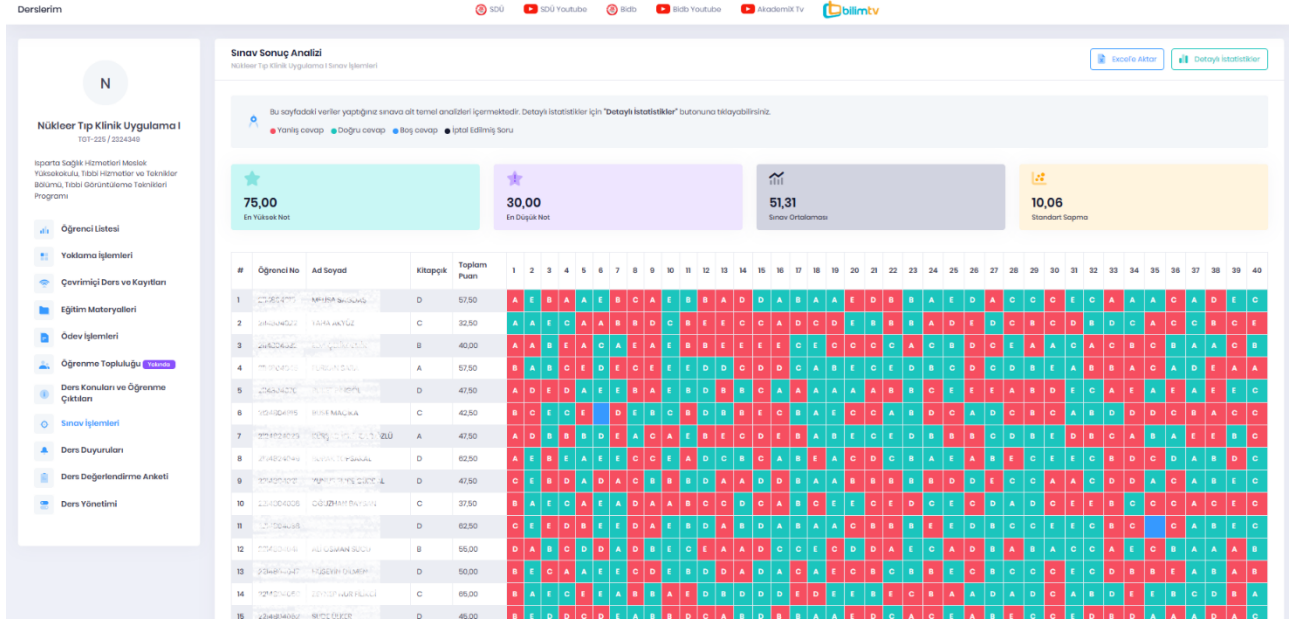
Derslerim

SDÜ  SDÜ Youtube  Bidb  Bidb Youtube  AkademiX Tv  bilimtv

N

Nükleer Tıp Klinik Uygulama I
TGT-225 / 2224349

Isparta Sağlık Hizmetleri Meslek Yüksekokulu, Tıbbi Hizmetler ve Teknikler Bölümü, Tıbbi Görüntüleme Teknikleri Programı

Öğrenci Listesi
Yoklama İşlemleri
Çevrimiçi Ders ve Kayıtları
Eğitim Materyalleri
Ödev İşlemleri
Öğrenme Topluluğu Yakında
Ders Konuları ve Öğrenme Çıktıları
Sınav İşlemleri
Ders Duyuruları
Ders Değerlendirme Anketi
Ders Yönetimi

Sınav Sonuç Analizi
Nükleer Tıp Klinik Uygulama I Sınav İşlemleri

Excel'e Aktar
Detaylı İstatistikler

Bu sayfadaki veriler yaptığınız sınava ait temel analizleri içermektedir. Detaylı istatistikler için "Detaylı İstatistikler" butonuna tıklayabilirsiniz.
Yanlış cevap  Doğru cevap  Boş cevap  İptal Edilmiş Soru

75,00
En Yüksek Not

30,00
En Düşük Not

51,31
Sınav Ortalaması

10,06
Standart Sapma

| # | Öğrenci No | Ad Soyad | Kitapçık | Toplam Puan |
|---|---|---|---|---|
| 1 | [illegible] | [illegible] | D | 57,50 |
| 2 | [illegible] | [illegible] | C | 32,50 |
| 3 | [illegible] | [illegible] | B | 40,00 |
| 4 | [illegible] | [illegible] | A | 57,50 |
| 5 | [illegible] | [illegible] | D | 47,50 |
| 6 | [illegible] | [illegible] | C | 42,50 |
| 7 | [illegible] | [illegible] | A | 47,50 |
| 8 | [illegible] | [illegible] | D | 62,50 |
| 9 | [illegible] | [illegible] | D | 47,50 |
| 10 | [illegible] | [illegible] | C | 37,50 |
| 11 | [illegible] | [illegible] | D | 62,50 |
| 12 | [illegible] | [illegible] | B | 55,00 |
| 13 | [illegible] | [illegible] | D | 50,00 |
| 14 | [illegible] | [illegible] | C | 65,00 |
| 15 | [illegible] | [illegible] | D | 45,00 |

1 2 3 4 5 6 7 8 9 10 11 12 13 14 15 16 17 18 19 20 21 22 23 24 25 26 27 28 29 30 31 32 33 34 35 36 37 38 39 40